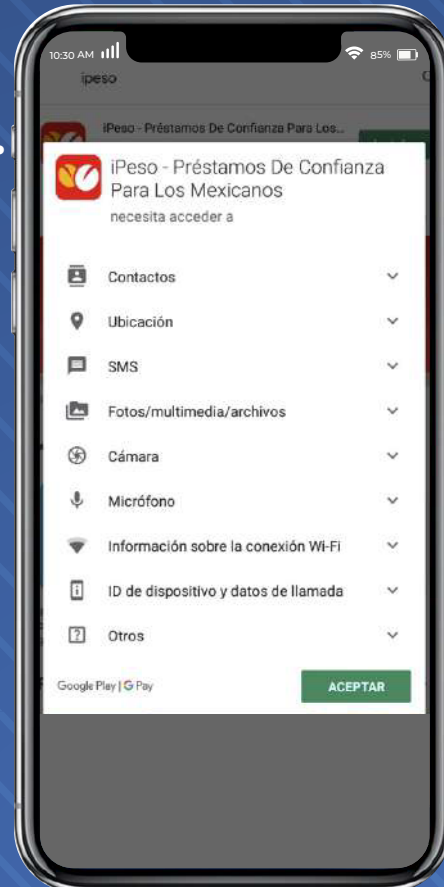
10:30 AM 85%

ipeso

iPeso - Préstamos De Confianza Para Los...

iPeso - Préstamos De Confianza Para Los Mexicanos
necesita acceder a

Contactos

Ubicación

SMS

Fotos/multimedia/archivos

Cámara

Micrófono

Información sobre la conexión Wi-Fi

ID de dispositivo y datos de llamada

Otros

Google Play | G Pay

ACEPTAR